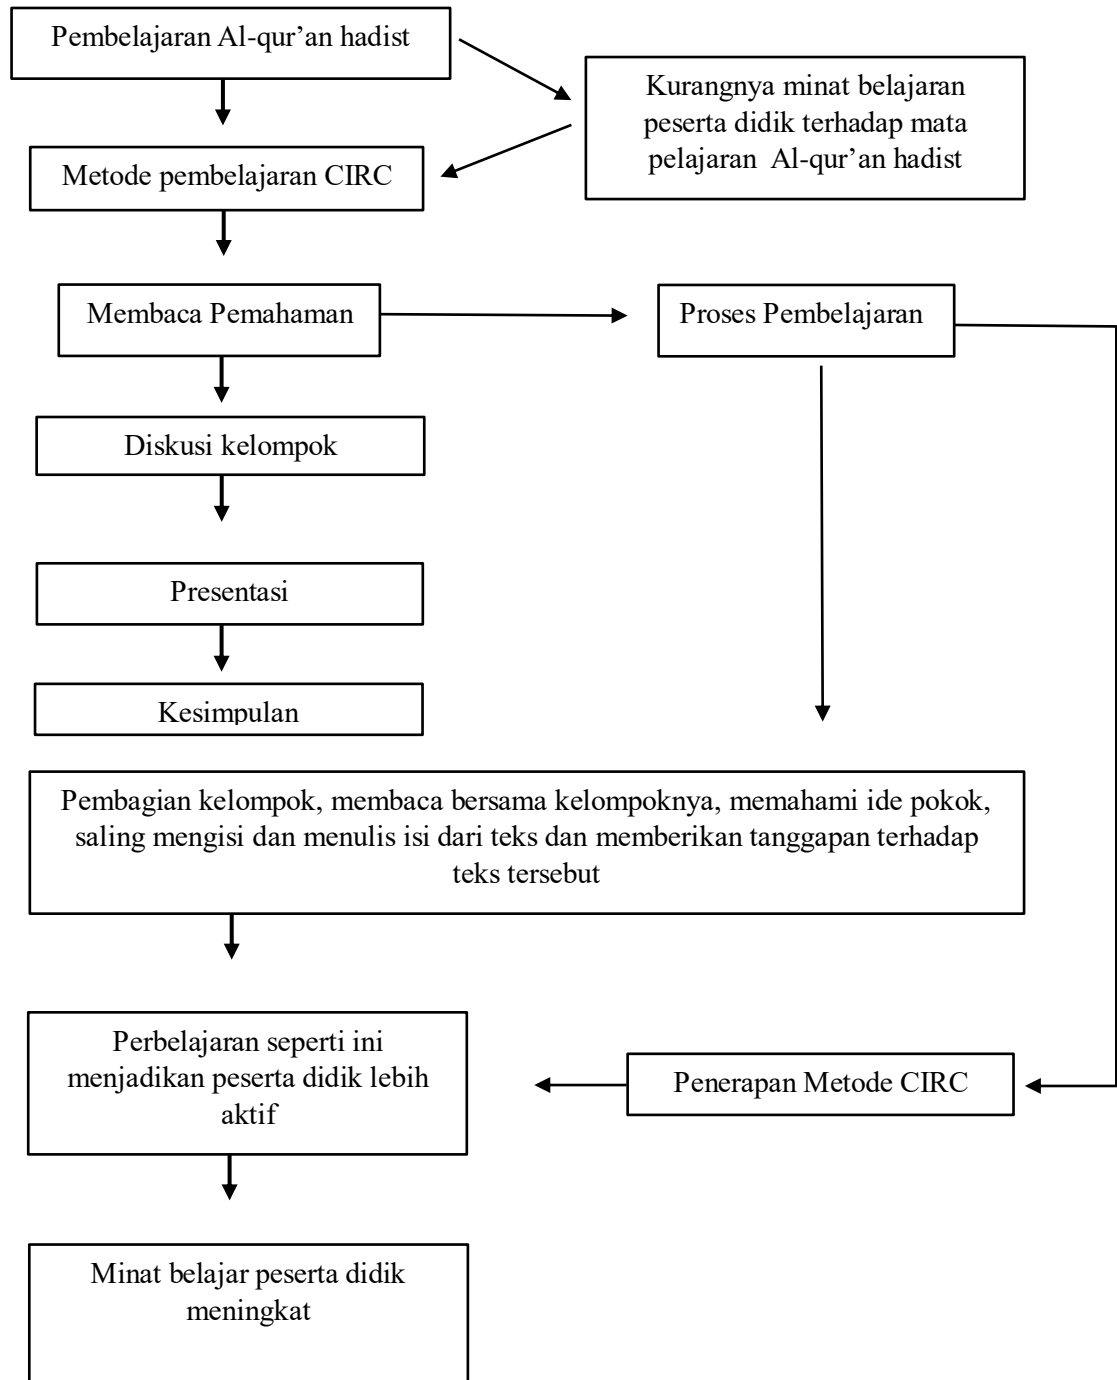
Pembelajaran Al-qur'an hadist

Kurangnya minat belajaran peserta didik terhadap mata pelajaran Al-qur'an hadist

Metode pembelajaran CIRC

Membaca Pemahaman

Proses Pembelajaran

Diskusi kelompok

Presentasi

Kesimpulan

Pembagian kelompok, membaca bersama kelompoknya, memahami ide pokok, saling mengisi dan menulis isi dari teks dan memberikan tanggapan terhadap teks tersebut

Perbelajaran seperti ini menjadikan peserta didik lebih aktif

Penerapan Metode CIRC

Minat belajar peserta didik meningkat